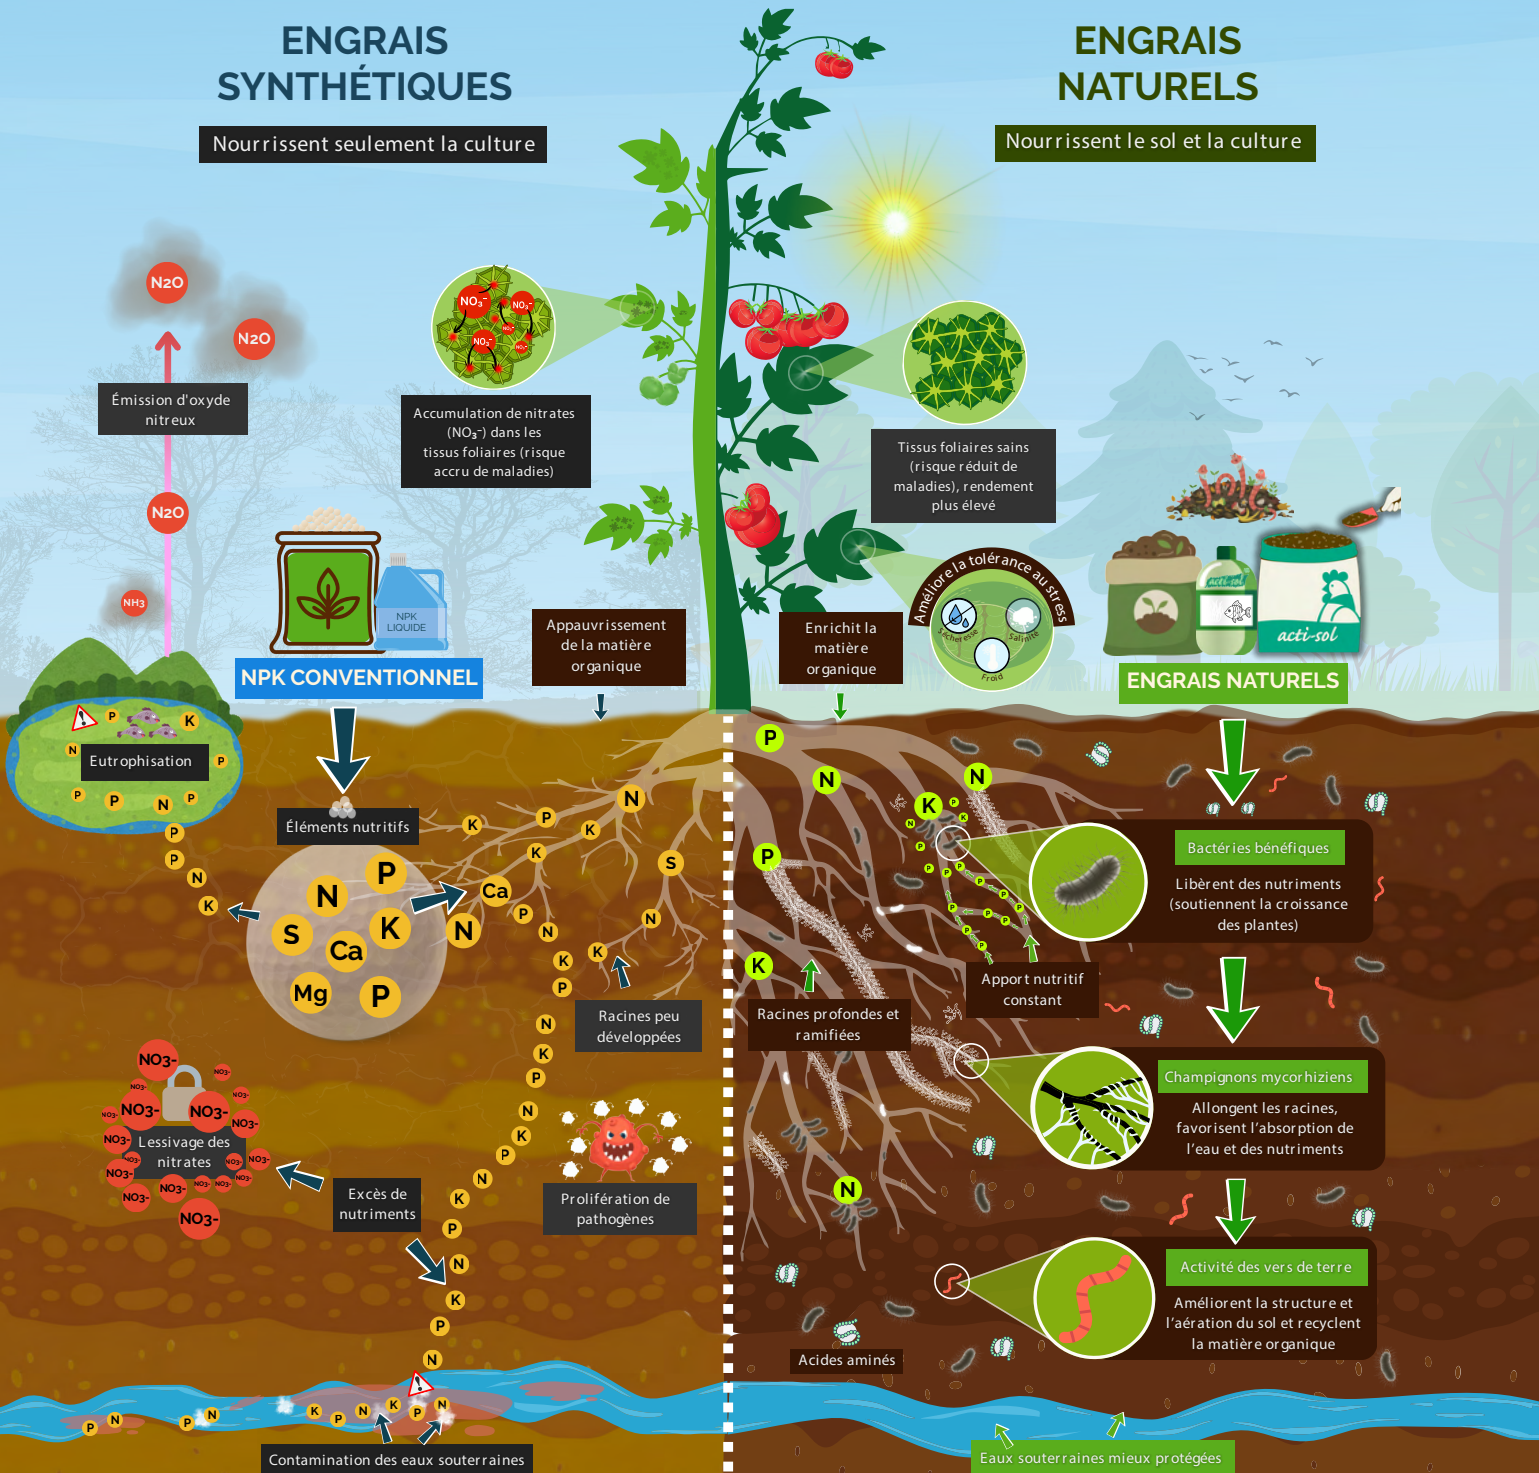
ENGRAIS SYNTHÉTIQUES

Nourrissent seulement la culture

ENGRAIS NATURELS

Nourrissent le sol et la culture

N2O

N2O

Émission d'oxyde nitreux

N2O

NH3

Accumulation de nitrates ($NO_3^-$) dans les tissus foliaires (risque accru de maladies)

$NO_3^-$ $NO_3^-$ $NO_3^-$

Tissus foliaires sains (risque réduit de maladies), rendement plus élevé

NPK LIQUIDE

NPK CONVENTIONNEL

Appauvrissement de la matière organique

Enrichit la matière organique

Améliore la tolérance au stress

Sécheresse Salinité Froid

acti-sol

acti-sol

ENGRAIS NATURELS

Eutrophisation

Éléments nutritifs

N P S K Ca Mg P

Ca N

Bactéries bénéfiques

Libèrent des nutriments (soutiennent la croissance des plantes)

Racines peu développées

Apport nutritif constant

Racines profondes et ramifiées

NO3- NO3- NO3- NO3- NO3-

Lessivage des nitrates

NO3-

Excès de nutriments

Prolifération de pathogènes

Champignons mycorhiziens

Allongent les racines, favorisent l'absorption de l'eau et des nutriments

Activité des vers de terre

Améliorent la structure et l'aération du sol et recyclent la matière organique

Acides aminés

Contamination des eaux souterraines

Eaux souterraines mieux protégées